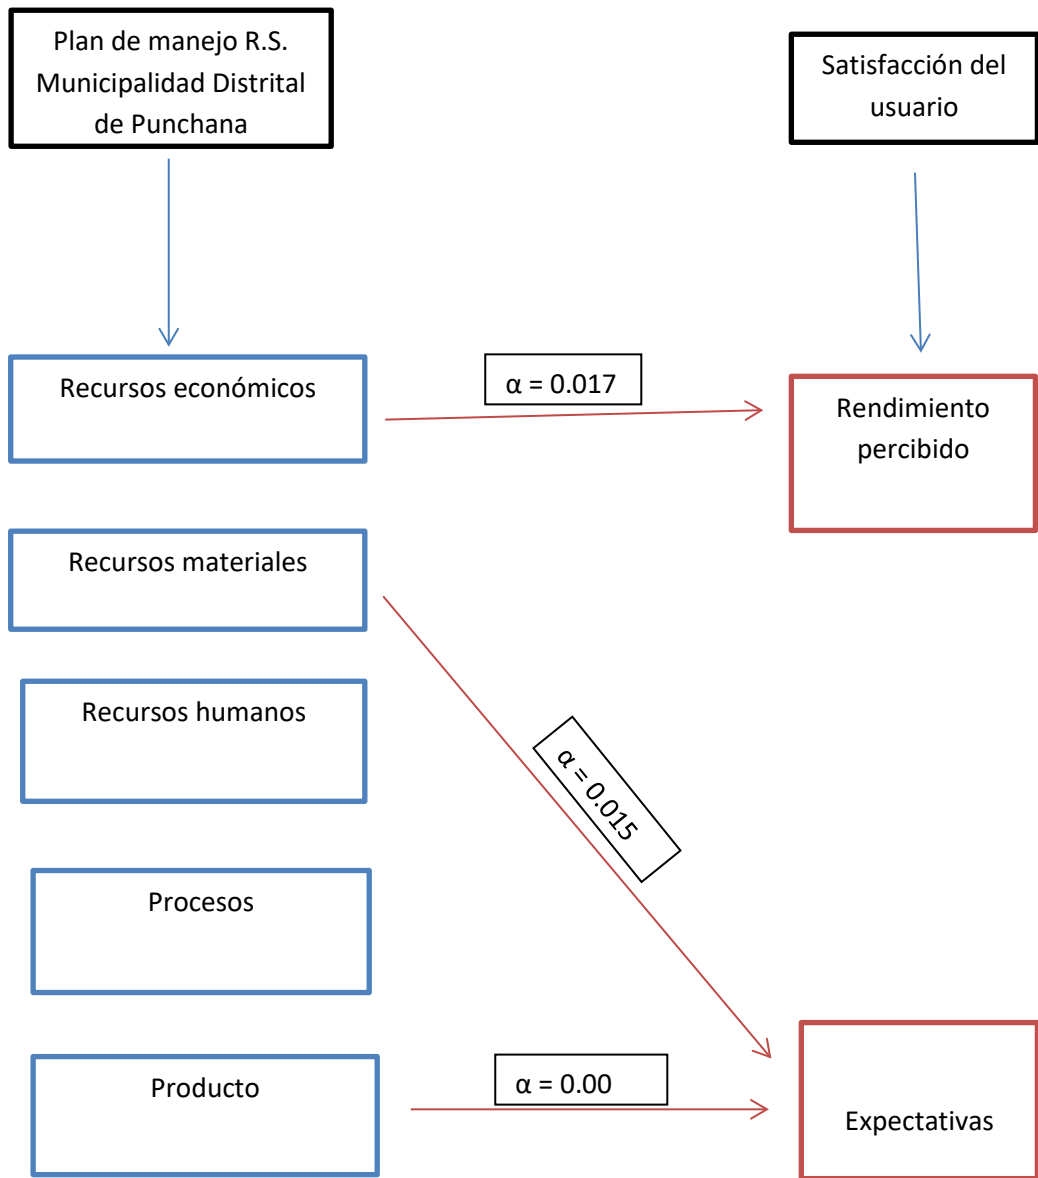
Plan de manejo R.S. Municipalidad Distrital de Punchana

Satisfacción del usuario

Recursos económicos

$\alpha = 0.017$

Rendimiento percibido

Recursos materiales

Recursos humanos

$\alpha = 0.015$

Procesos

Producto

$\alpha = 0.00$

Expectativas